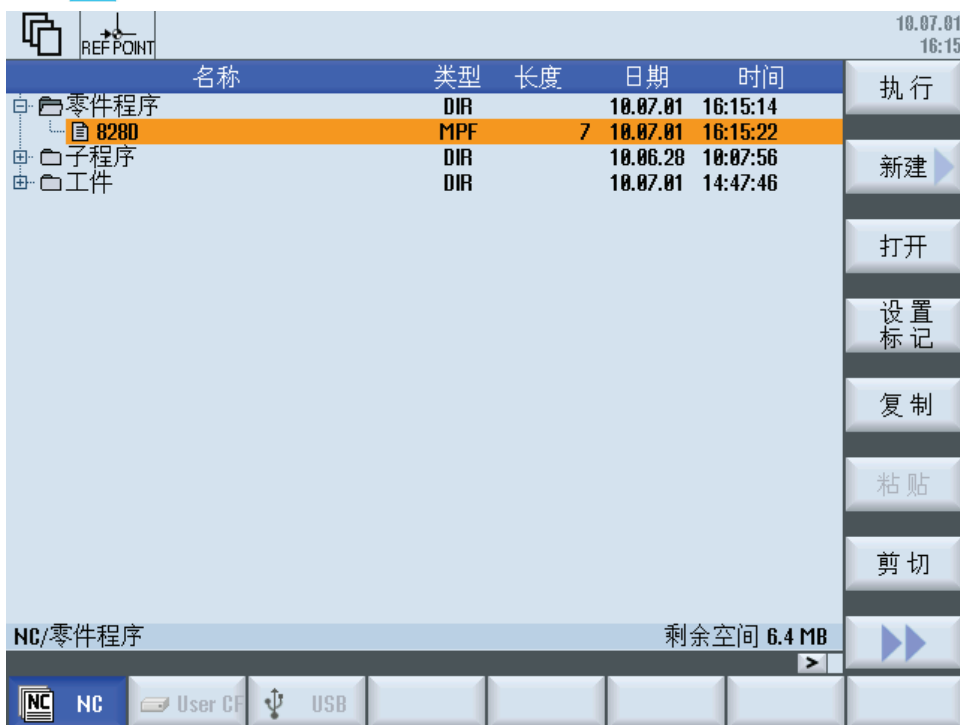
REF POINT

10.07.01
16:15

| 名称 | 类型 | 长度 | 日期 | 时间 |
|---|---|---|---|---|
| 零件程序 | DIR | | 10.07.01 | 16:15:14 |
| 828D | MPF | 7 | 10.07.01 | 16:15:22 |
| 子程序 | DIR | | 10.06.28 | 10:07:56 |
| 工件 | DIR | | 10.07.01 | 14:47:46 |

执行
新建
打开
设置标记
复制
粘贴
剪切

NC/零件程序
剩余空间 6.4 MB

NC
User CF
USB